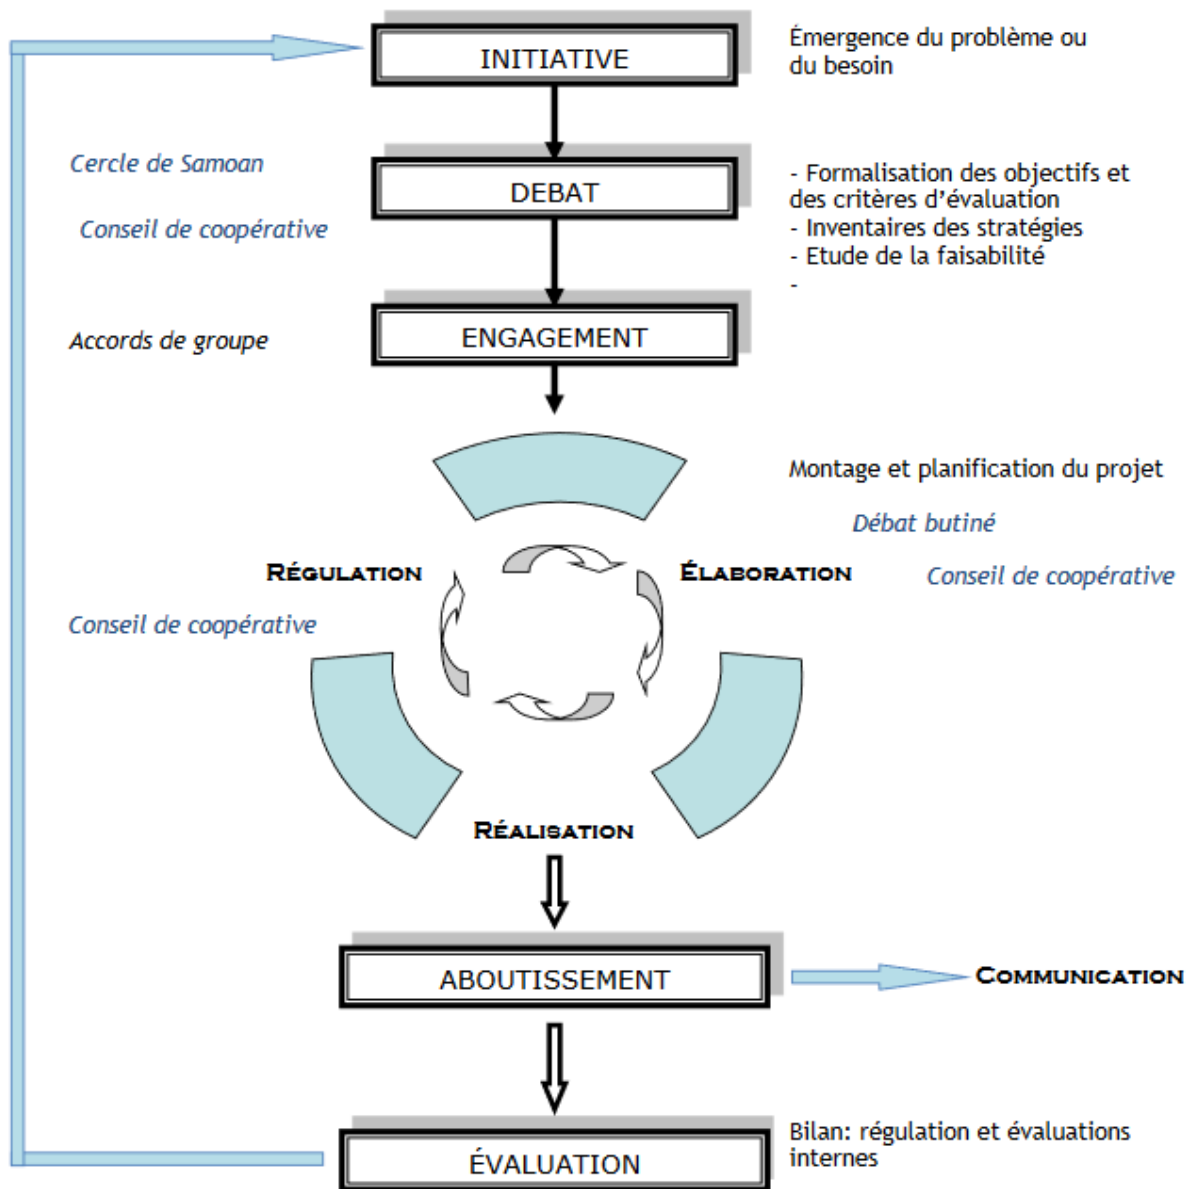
INITIATIVE

Émergence du problème ou du besoin

Cercle de Samoan

DEBAT

- Formalisation des objectifs et des critères d'évaluation
- Inventaires des stratégies
- Etude de la faisabilité
-

Conseil de coopérative

Accords de groupe

ENGAGEMENT

Montage et planification du projet

Débat butiné

RÉGULATION

ÉLABORATION

Conseil de coopérative

Conseil de coopérative

RÉALISATION

ABOUTISSEMENT

COMMUNICATION

ÉVALUATION

Bilan: régulation et évaluations internes